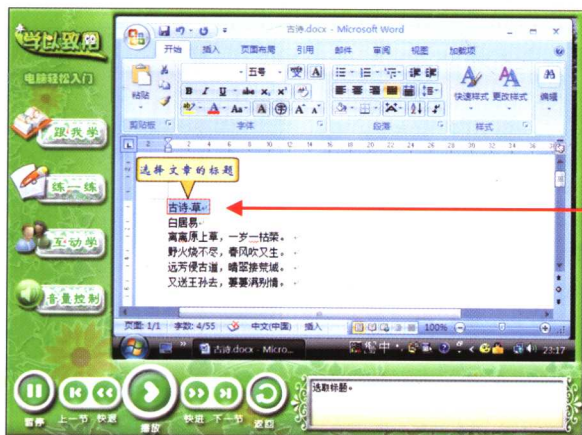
学以致用

电脑轻松入门

跟我学

练一练

互动学

音量控制

古诗.docx - Microsoft Word

开始 插入 页面布局 引用 邮件 审阅 视图 加载项

五号

粘贴

剪贴板 字体 段落 样式

快速样式 更改样式 编辑

选择文章的标题

古诗草

白居易

离离原上草，一岁一枯荣。

野火烧不尽，春风吹又生。

远芳侵古道，晴翠接荒城。

又送王孙去，萋萋满别情。

页面: 1/1 字数: 4/55 中文(中国) 插入 100%

古诗.docx Micro...

23:17

暂停 上一节 快退 播放 快进 下一节 返回

选取标题。